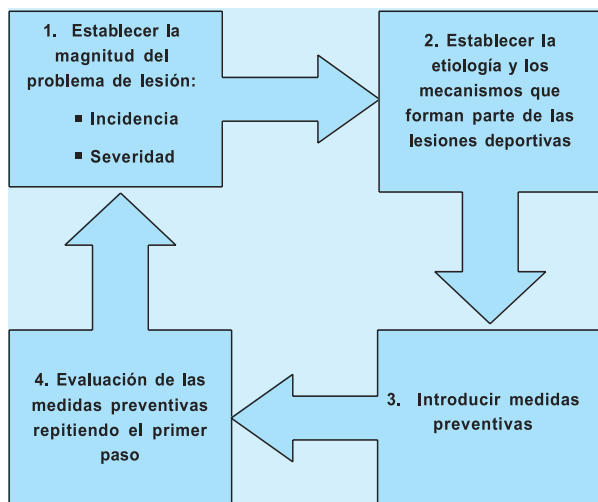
1. Establecer la magnitud del problema de lesión:

▪ Incidencia

▪ Severidad

2. Establecer la etiología y los mecanismos que forman parte de las lesiones deportivas

3. Introducir medidas preventivas

4. Evaluación de las medidas preventivas repitiendo el primer paso